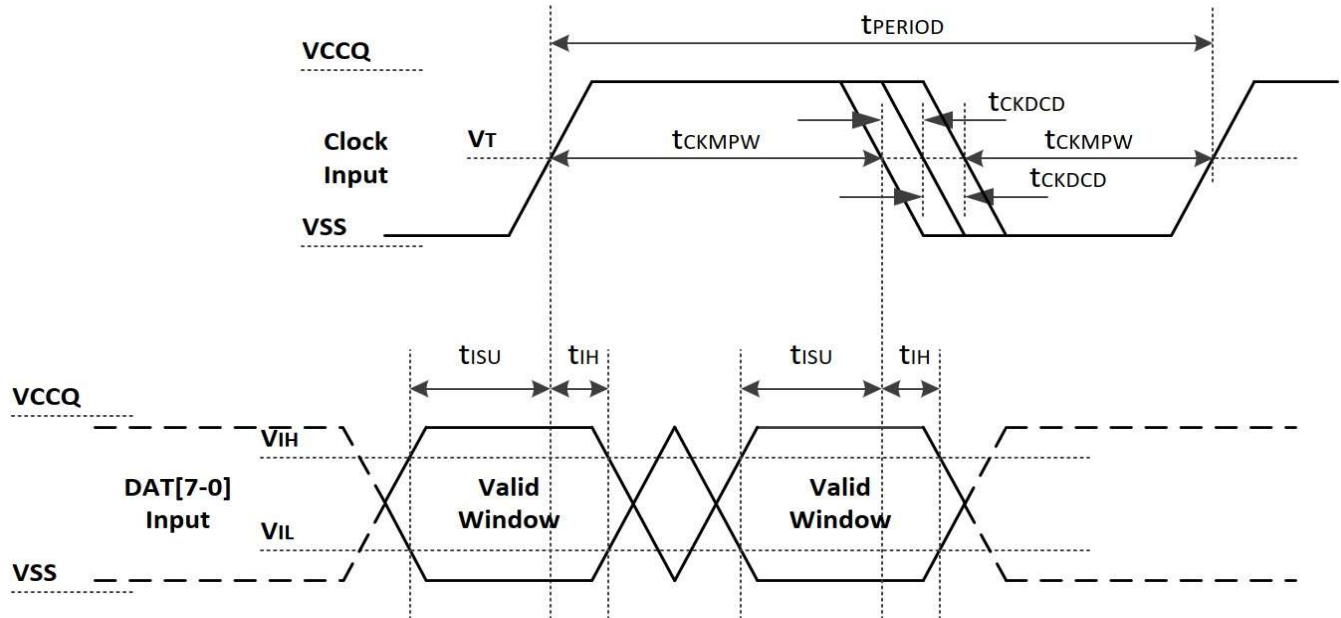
$t_{PERIOD}$

VCCQ

$t_{CKDCD}$

Clock Input

$V_T$

$t_{CKMPW}$

$t_{CKMPW}$

$t_{CKDCD}$

VSS

$t_{ISU}$ $t_{IH}$ $t_{ISU}$ $t_{IH}$

VCCQ

$V_{IH}$

DAT[7-0] Input

Valid Window

Valid Window

$V_{IL}$

VSS